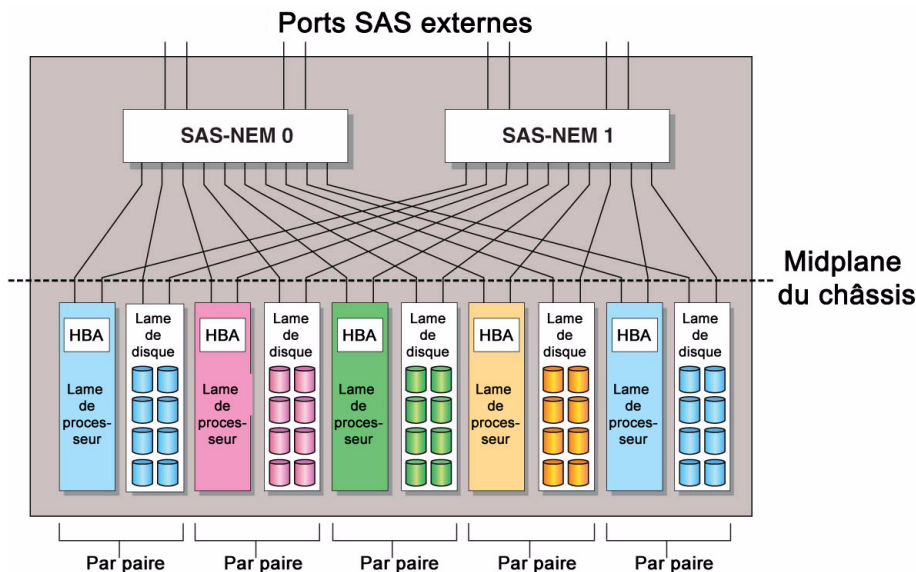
Ports SAS externes

SAS-NEM 0

SAS-NEM 1

Midplane du châssis

HBA

Lame de processeur

Lame de disque

HBA

Lame de processeur

Lame de disque

HBA

Lame de processeur

Lame de disque

HBA

Lame de processeur

Lame de disque

HBA

Lame de processeur

Lame de disque

Par paire

Par paire

Par paire

Par paire

Par paire